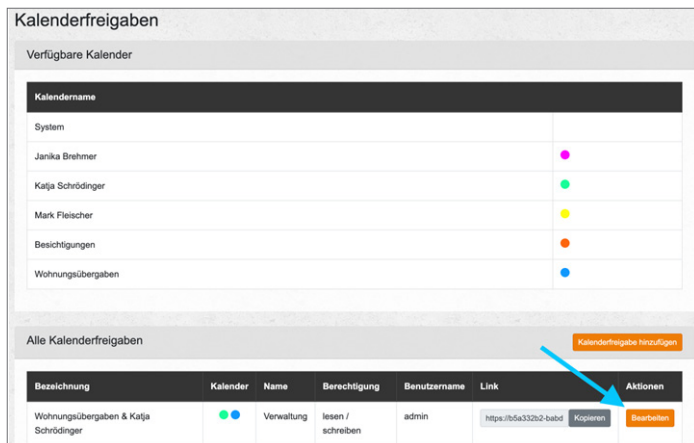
Kalenderfreigaben

Verfügbare Kalender

| Kalendername | |
|---|---|
| System | |
| Janika Brehmer | |
| Katja Schrödinger | |
| Mark Fleischer | |
| Besichtigungen | |
| Wohnungsübergaben | |

Alle Kalenderfreigaben

Kalenderfreigabe hinzufügen

| Bezeichnung | Kalender | Name | Berechtigung | Benutzername | Link | Aktionen |
|---|---|---|---|---|---|---|
| Wohnungsübergaben & Katja Schrödinger | | Verwaltung | lesen / schreiben | admin | https://b5a332b2-babd Kopieren | Bearbeiten |